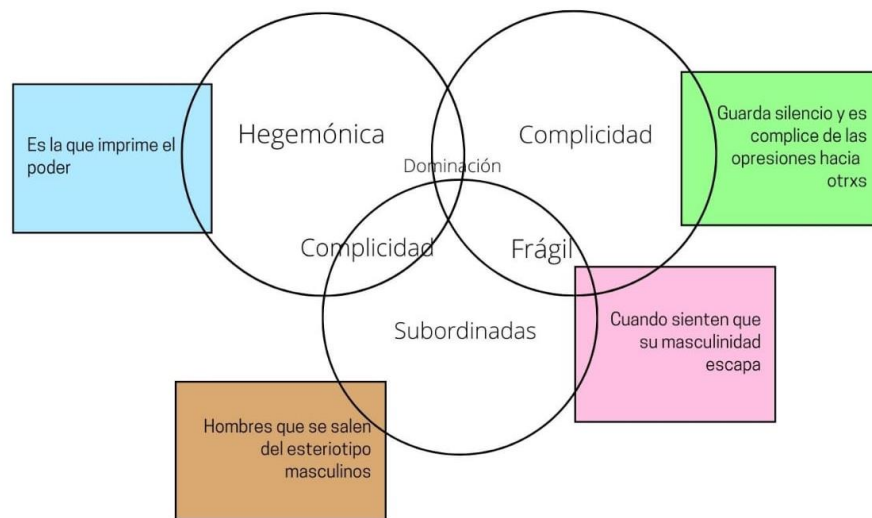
Es la que imprime el poder

Hegemónica

Complicidad

Guarda silencio y es complice de las opresiones hacia otrxs

Dominación

Complicidad

Frágil

Subordinadas

Cuando sienten que su masculinidad escapa

Hombres que se salen del esteriotipo masculinos